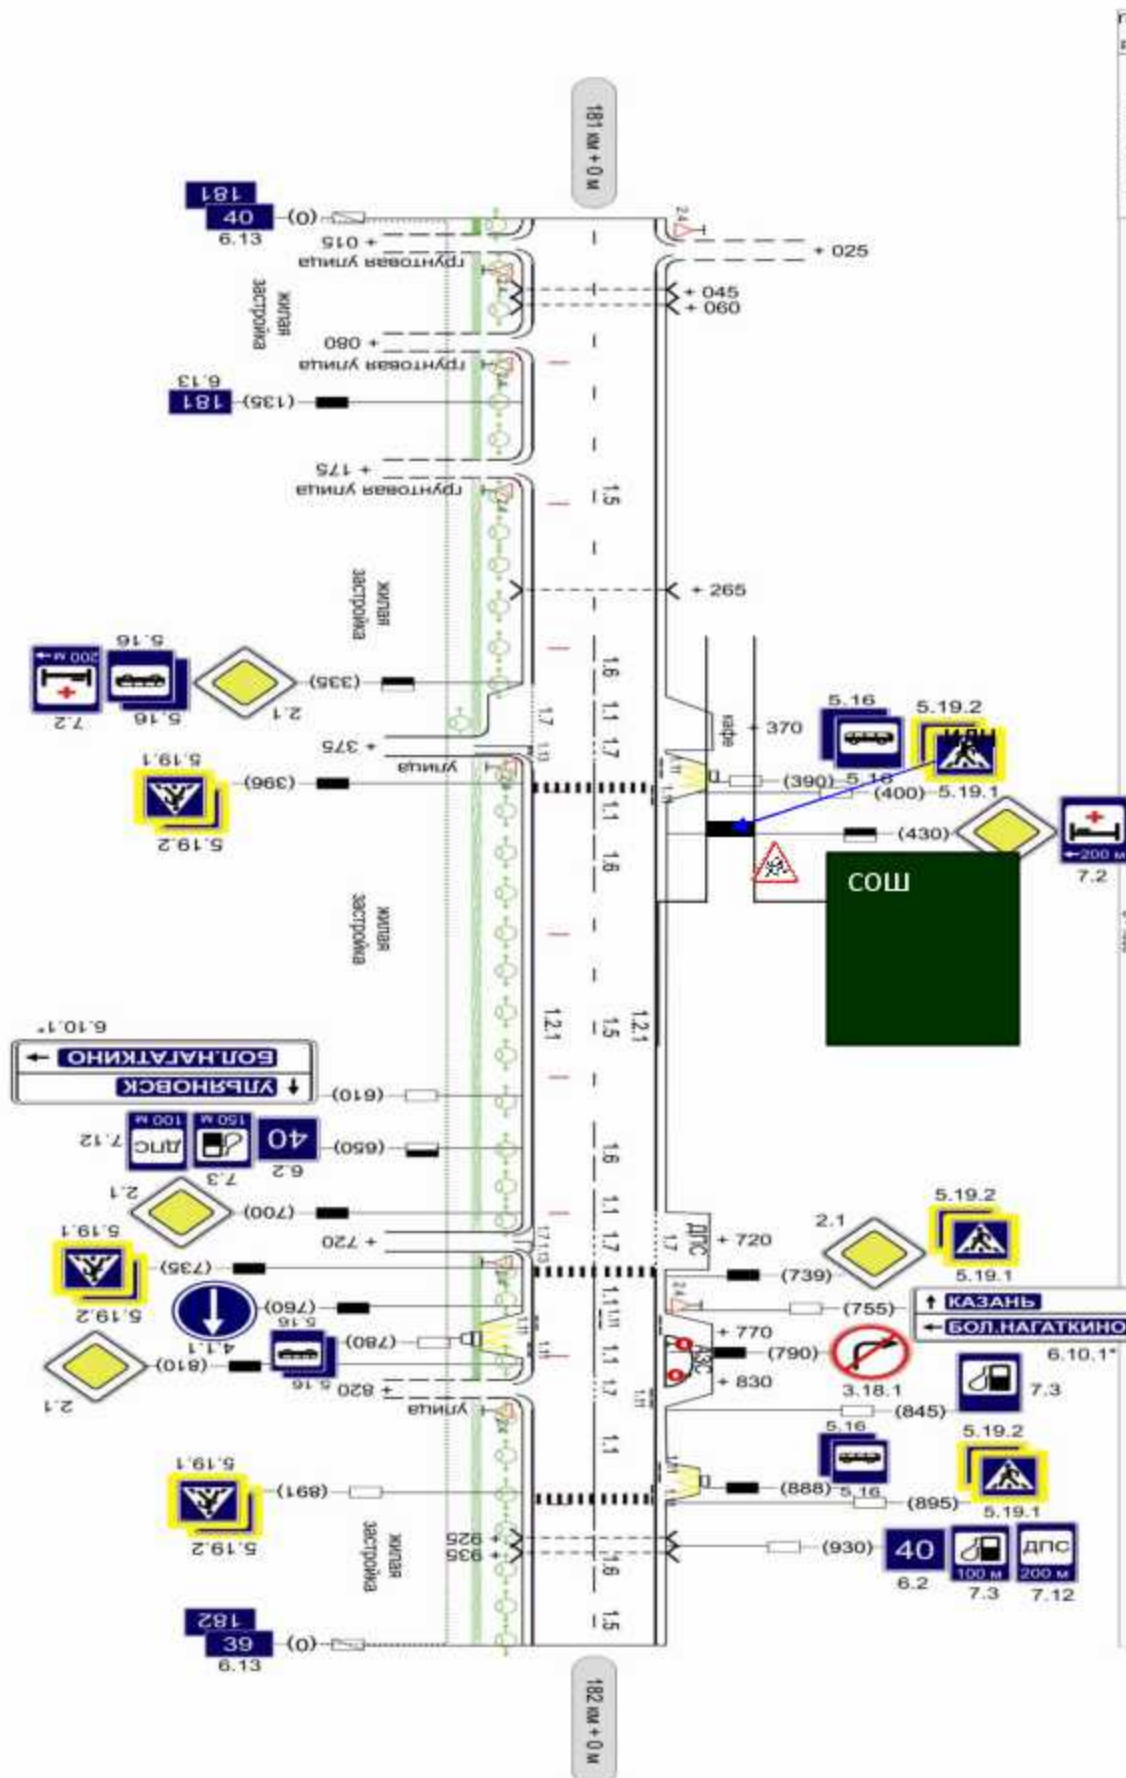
181 км + 0 м

181
40 (0)
6.13
+ 015
грунтовая улица
жилая застройка
+ 080
грунтовая улица
6.13
181 (135)
+ 175
грунтовая улица
жилая застройка
5.16
200 м
7.2
5.16
2.1
(335)
+ 375
улица
5.19.1
(396)
5.19.2
жилая застройка
6.10.1*
БОЛ.НАГАТКИНО
УЛЬЯНОВСК
(610)
100 м
150 м
40
(650)
7.12
ДПС
7.3
6.2
2.1
(700)
+ 720
5.19.1
(735)
5.19.2
(760)
4.1.1
5.16
(780)
(810)
2.1
5.16
+ 820
улица
5.19.1
(891)
5.19.2
жилая застройка
+ 925
+ 935
182
39 (0)
6.13

182 км + 0 м

2.4
+ 025
+ 045
+ 060
1.5
+ 265
1.6
1.1
1.7
1.1
1.6
1.7
1.13
1.5
1.2.1
1.2.1
1.6
1.1
1.7
1.7
1.13
1.1
1.11
1.1
1.1
1.7
1.11
1.1
1.6
1.5

кафе
+ 370
5.16
5.19.2
(390) 5.16
(400) 5.19.1
(430)
200 м
7.2
СОШ
ДПС
+ 720
2.1
5.19.2
(739)
5.19.1
2.4
(755)
КАЗАНЬ
БОЛ.НАГАТКИНО
6.10.1*
+ 770
(790)
3.18.1
+ 830
(845)
7.3
5.16
5.19.2
(888) 5.16
(895)
5.19.1
(930)
40
6.2
100 м
7.3
ДПС
200 м
7.12